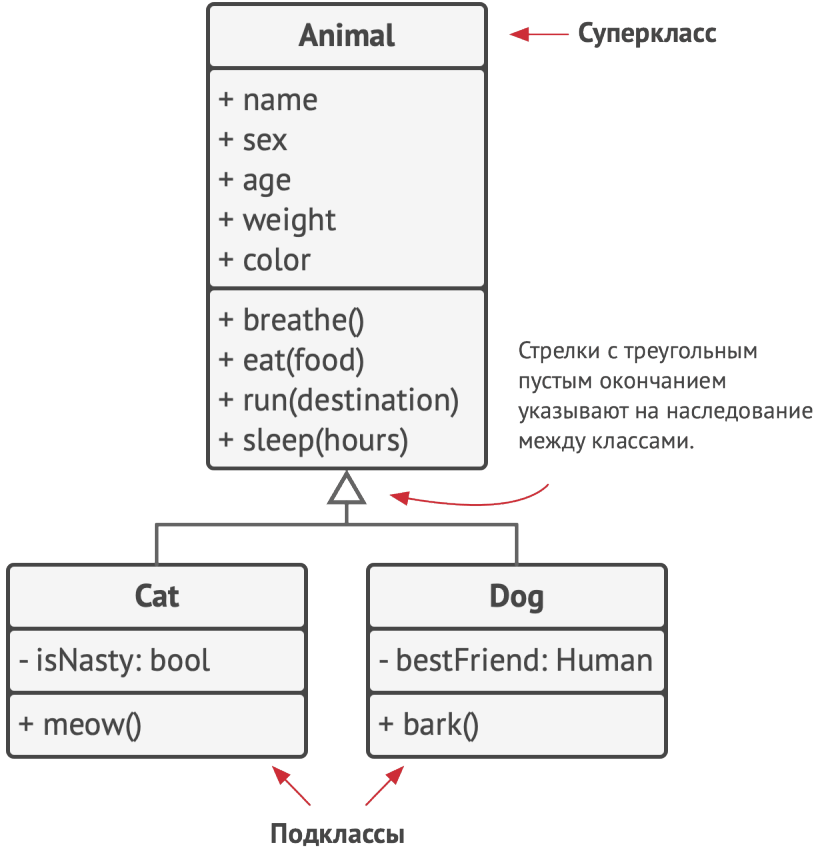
Animal

Суперкласс

+ name
+ sex
+ age
+ weight
+ color

+ breathe()
+ eat(food)
+ run(destination)
+ sleep(hours)

Стрелки с треугольным пустым окончанием указывают на наследование между классами.

Cat

- isNasty: bool

+ meow()

Dog

- bestFriend: Human

+ bark()

Подклассы